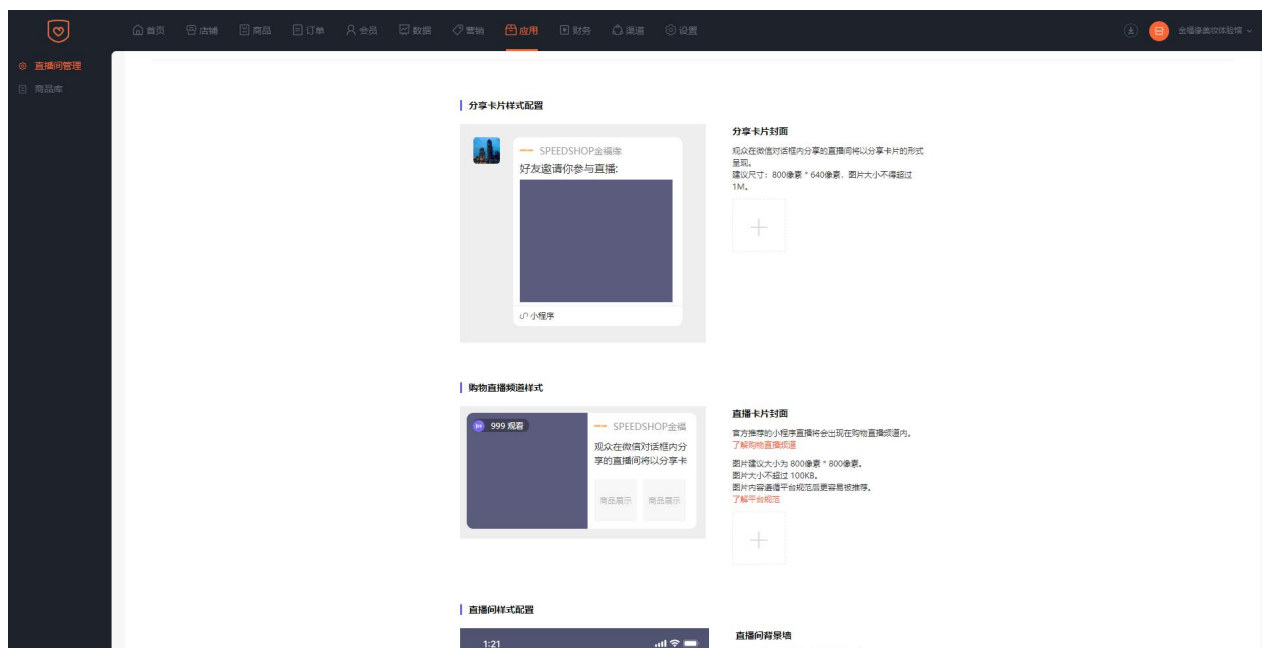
首页 店铺 商品 订单 会员 数据 营销 应用 财务 渠道 设置

金福缘美妆体验馆

直播间管理
商品库

分享卡片样式配置

SPEEDSHOP金福缘
好友邀请你参与直播:
小程序

分享卡片封面
观众在微信对话框内分享的直播间将以分享卡片的形式呈现。
建议尺寸：800像素 * 640像素，图片大小不得超过1M。

购物直播频道样式

999 观看
SPEEDSHOP金福
观众在微信对话框内分享的直播间将以分享卡
商品展示 商品展示

直播卡片封面
官方推荐的小程序直播将会出现在购物直播频道内。
了解购物直播频道
图片建议大小为 800像素 * 800像素。
图片大小不超过 100KB。
图片内容遵循平台规范后更容易被推荐。
了解平台规范

直播间样式配置

1:21

直播间背景墙